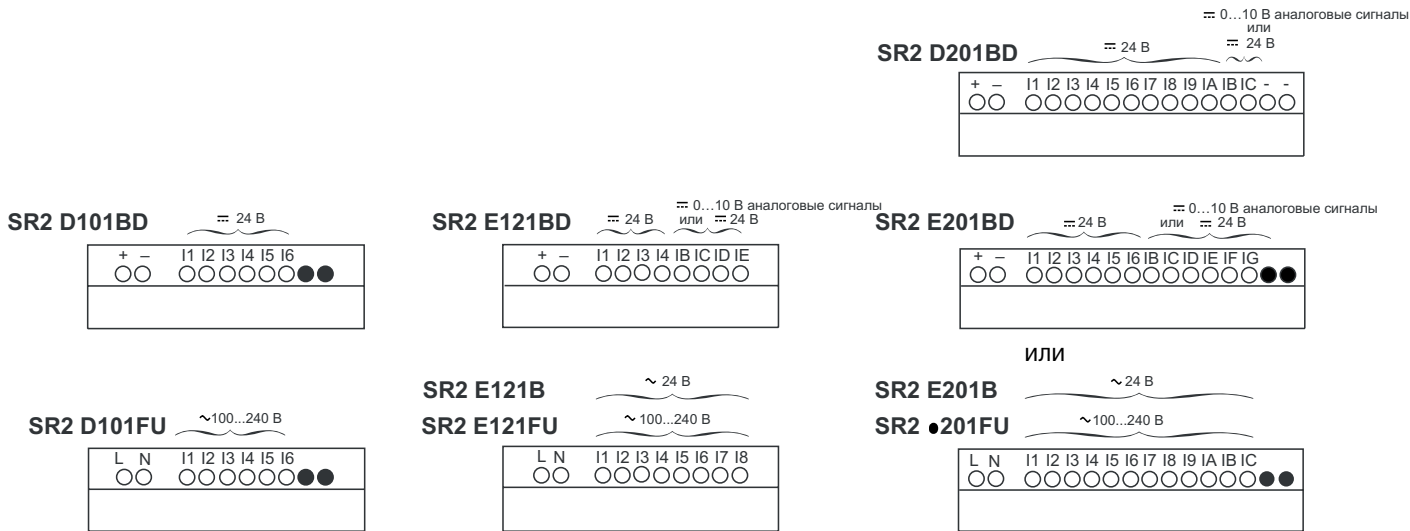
⎓ 0…10 В аналоговые сигналы
или
⎓ 24 В

SR2 D201BD
⎓ 24 В
+ – I1 I2 I3 I4 I5 I6 I7 I8 I9 IA IB IC - -

SR2 D101BD
⎓ 24 В
+ – I1 I2 I3 I4 I5 I6

SR2 E121BD
⎓ 24 В
⎓ 0…10 В аналоговые сигналы
или ⎓ 24 В
+ – I1 I2 I3 I4 IB IC ID IE

SR2 E201BD
⎓ 24 В
⎓ 0…10 В аналоговые сигналы
или ⎓ 24 В
+ – I1 I2 I3 I4 I5 I6 IB IC ID IE IF IG

или

SR2 E121B
∼ 24 В
SR2 E121FU
∼ 100...240 В
L N I1 I2 I3 I4 I5 I6 I7 I8

SR2 D101FU
∼100...240 В
L N I1 I2 I3 I4 I5 I6

SR2 E201B
∼ 24 В
SR2 •201FU
∼100...240 В
L N I1 I2 I3 I4 I5 I6 I7 I8 I9 IA IB IC